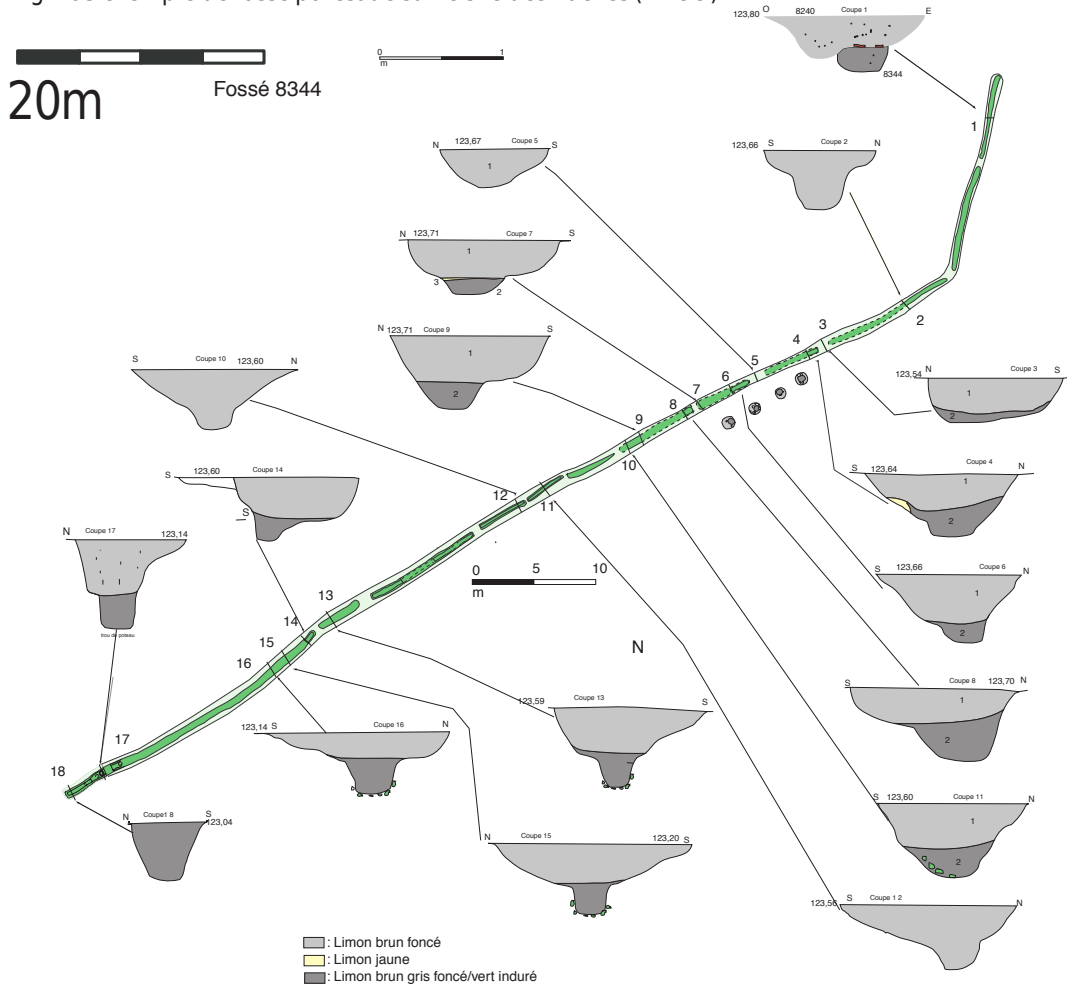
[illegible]

20m

Fossé 8344

0 1
m

123,80 O 8240 Coupe 1 E
8344

1

N 123,67 Coupe 5 S
1

123,66 S Coupe 2 N

N 123,71 Coupe 7 S
1
3 2

N 123,71 Coupe 9 S
1
2

S Coupe 10 123,60 N

2
3
4
5
6
7
8
9
10

123,54 N Coupe 3 S
1
2

S 123,64 Coupe 4 N
1
2

S 123,60 Coupe 14
S

N Coupe 17 123,14
trou de poteau

12
11

0 5 10
m

13
14
15
16

N

S 123,66 Coupe 6
1
2

S Coupe 8 123,70 N
1
2

123,59 Coupe 13 S

123,14 S Coupe 16 N

17
18

N Coupe1 8 S 123,04

N Coupe 15 123,20 S

S 123,60 Coupe 11 N
1
2

123,56 S Coupe 1 2 N

: Limon brun foncé
: Limon jaune
: Limon brun gris foncé/vert induré